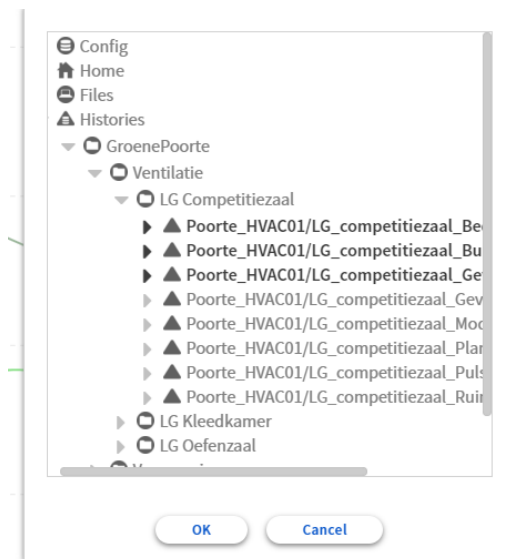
Config
Home
Files
Histories
GroenePoorte
Ventilatie
LG Competitiezaal
Poorte_HVAC01/LG_competitiezaal_Be
Poorte_HVAC01/LG_competitiezaal_Bu
Poorte_HVAC01/LG_competitiezaal_Ge
Poorte_HVAC01/LG_competitiezaal_Gev
Poorte_HVAC01/LG_competitiezaal_Mod
Poorte_HVAC01/LG_competitiezaal_Plar
Poorte_HVAC01/LG_competitiezaal_Puls
Poorte_HVAC01/LG_competitiezaal_Ruir
LG Kleedkamer
LG Oefenzaal
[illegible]

OK
Cancel